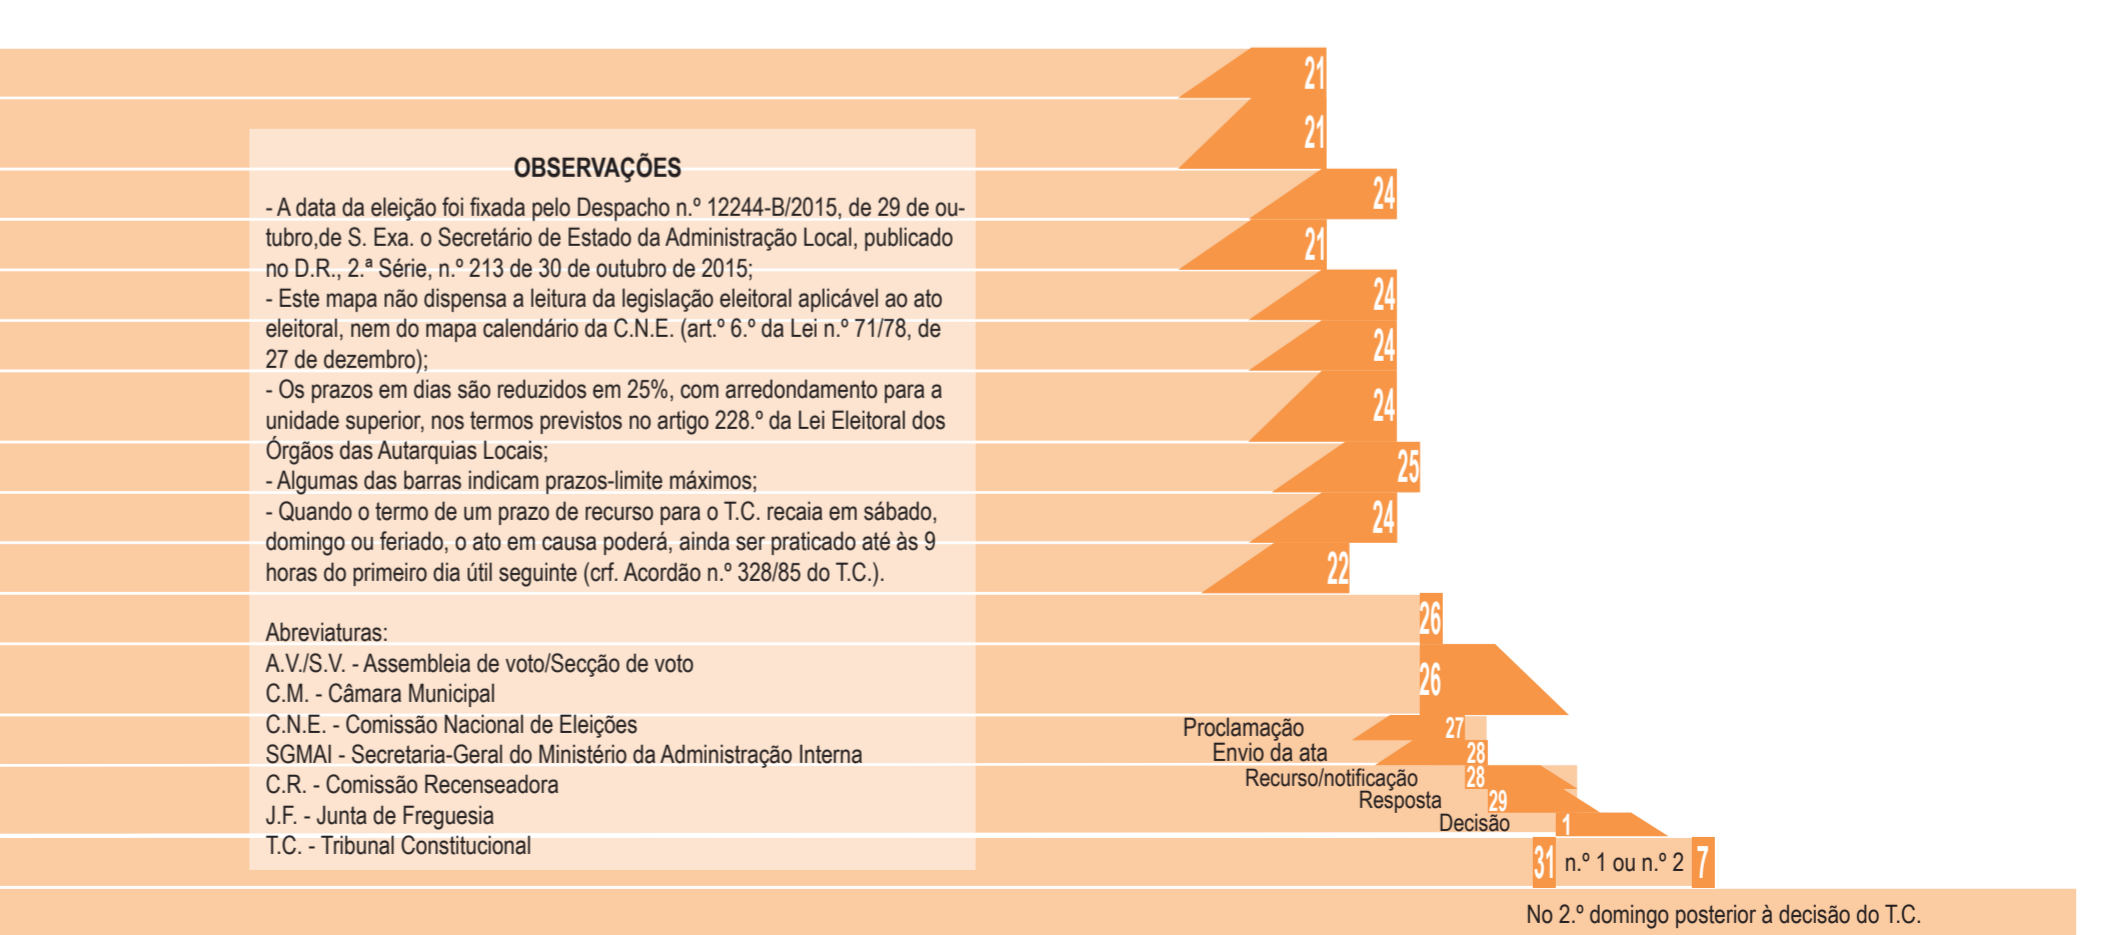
21
21
OBSERVAÇÕES
- A data da eleição foi fixada pelo Despacho n.º 12244-B/2015, de 29 de outubro,de S. Exa. o Secretário de Estado da Administração Local, publicado no D.R., 2.ª Série, n.º 213 de 30 de outubro de 2015;
- Este mapa não dispensa a leitura da legislação eleitoral aplicável ao ato eleitoral, nem do mapa calendário da C.N.E. (art.º 6.º da Lei n.º 71/78, de 27 de dezembro);
- Os prazos em dias são reduzidos em 25%, com arredondamento para a unidade superior, nos termos previstos no artigo 228.º da Lei Eleitoral dos Órgãos das Autarquias Locais;
- Algumas das barras indicam prazos-limite máximos;
- Quando o termo de um prazo de recurso para o T.C. recaia em sábado, domingo ou feriado, o ato em causa poderá, ainda ser praticado até às 9 horas do primeiro dia útil seguinte (crf. Acordão n.º 328/85 do T.C.).

Abreviaturas:
A.V./S.V. - Assembleia de voto/Secção de voto
C.M. - Câmara Municipal
C.N.E. - Comissão Nacional de Eleições
SGMAI - Secretaria-Geral do Ministério da Administração Interna
C.R. - Comissão Recenseadora
J.F. - Junta de Freguesia
T.C. - Tribunal Constitucional

24
21
24
24
24
25
24
22
26
26
Proclamação 27
Envio da ata 28
Recurso/notificação 28
Resposta 29
Decisão 1
31 n.º 1 ou n.º 2 7
No 2.º domingo posterior à decisão do T.C.